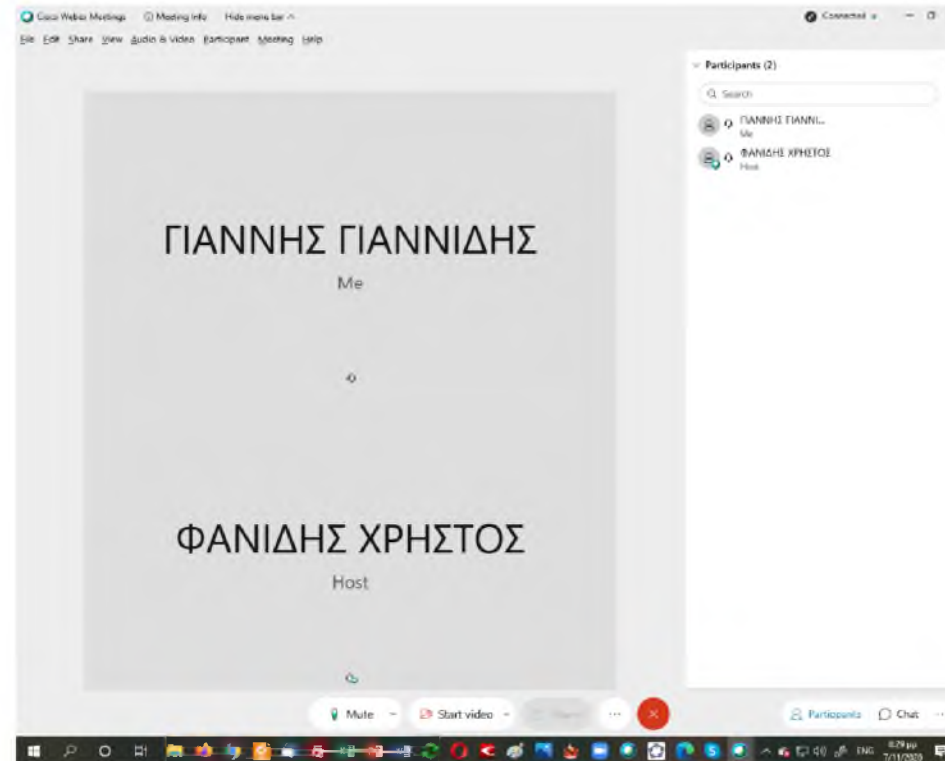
Cisco Webex Meetings ⓘ Meeting Info Hide menu bar ^ Connected

File Edit Share View Audio & Video Participant Meeting Help

Participants (2)

Search

ΓΙΑΝΝΗΣ ΓΙΑΝΝΙ...
Me

ΦΑΝΙΔΗΣ ΧΡΗΣΤΟΣ
Host

ΓΙΑΝΝΗΣ ΓΙΑΝΝΙΔΗΣ

Me

ΦΑΝΙΔΗΣ ΧΡΗΣΤΟΣ

Host

Mute Start video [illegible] ...

Participants Chat

ENG 8:29 μμ 7/11/2020